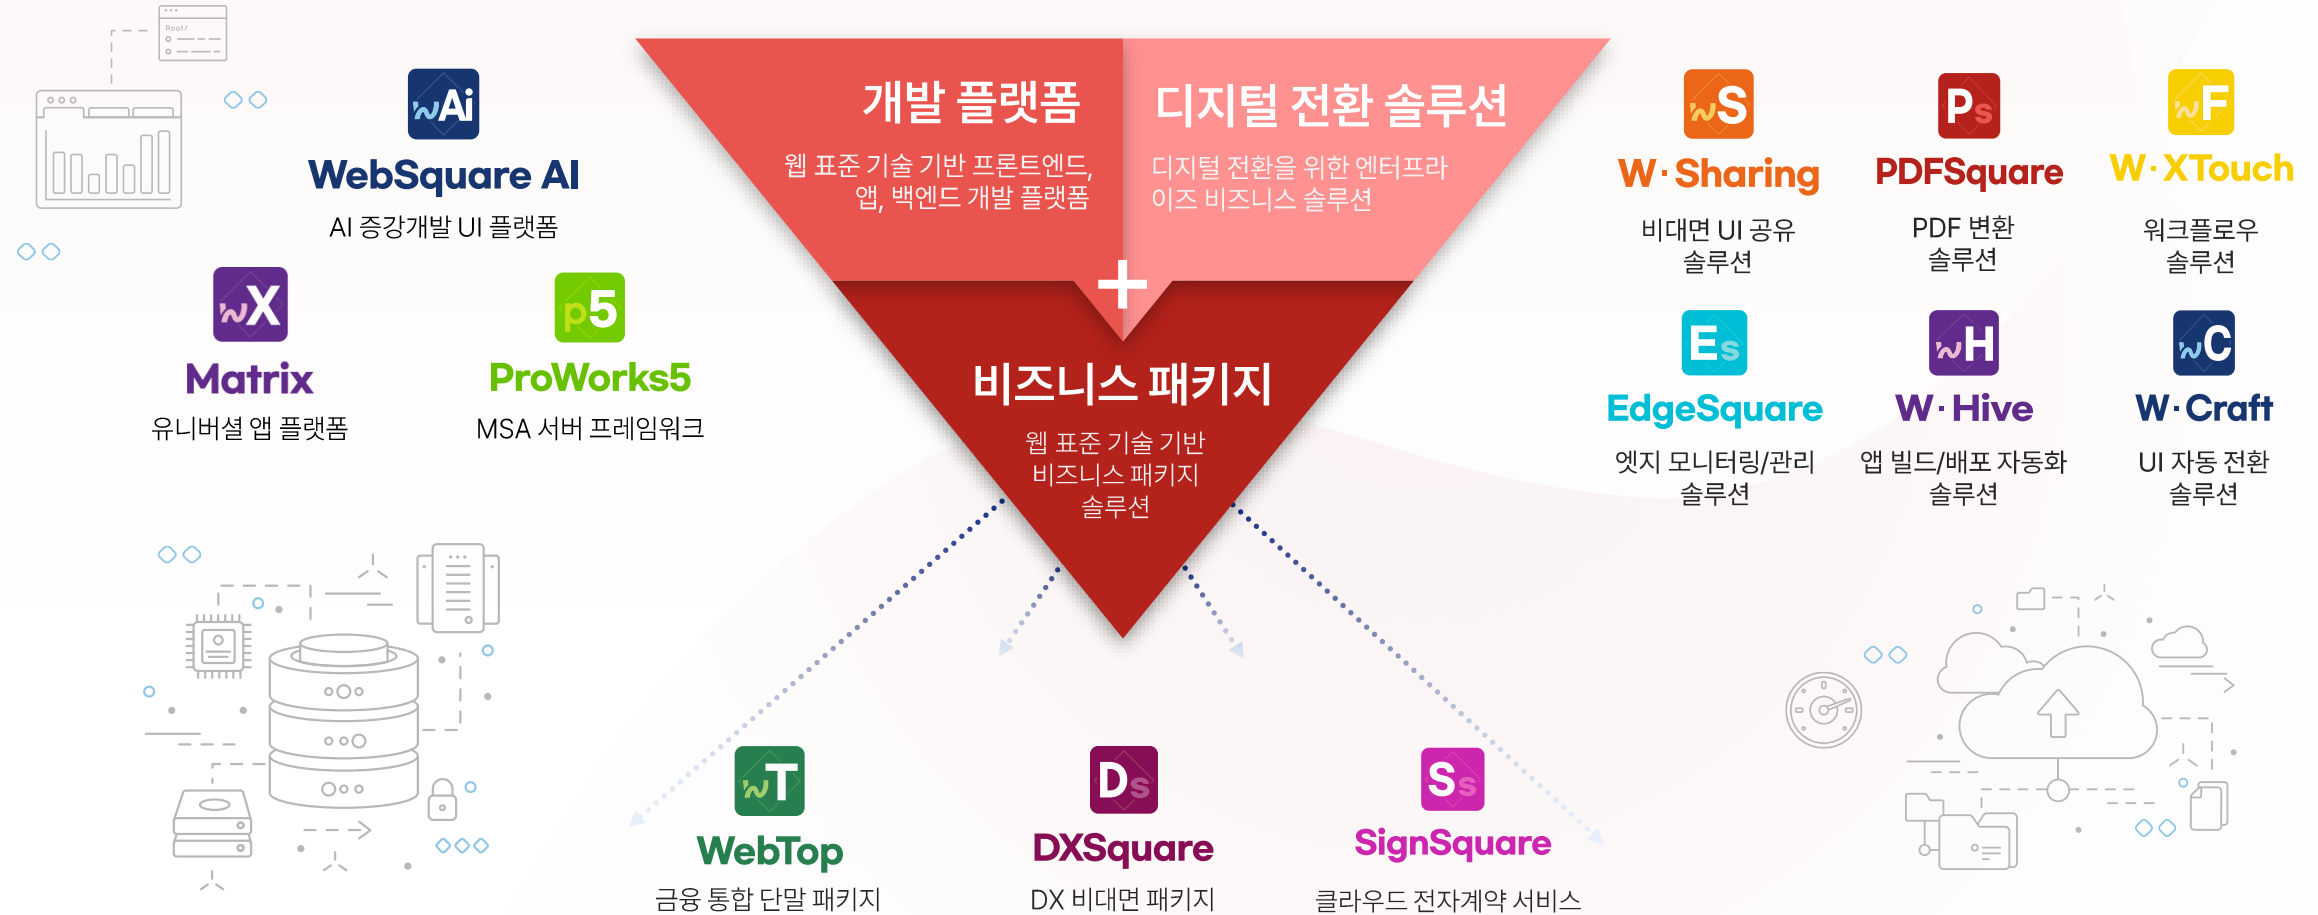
Root/

wAi
WebSquare AI
AI 증강개발 UI 플랫폼

wX
Matrix
유니버셜 앱 플랫폼

p5
ProWorks5
MSA 서버 프레임워크

개발 플랫폼
웹 표준 기술 기반 프론트엔드, 앱, 백엔드 개발 플랫폼

디지털 전환 솔루션
디지털 전환을 위한 엔터프라이즈 비즈니스 솔루션

+

비즈니스 패키지
웹 표준 기술 기반 비즈니스 패키지 솔루션

wS
W·Sharing
비대면 UI 공유 솔루션

Ps
PDFSquare
PDF 변환 솔루션

wF
W·XTouch
워크플로우 솔루션

Es
EdgeSquare
엣지 모니터링/관리 솔루션

wH
W·Hive
앱 빌드/배포 자동화 솔루션

wC
W·Craft
UI 자동 전환 솔루션

wT
WebTop
금융 통합 단말 패키지

Ds
DXSquare
DX 비대면 패키지

Ss
SignSquare
클라우드 전자계약 서비스